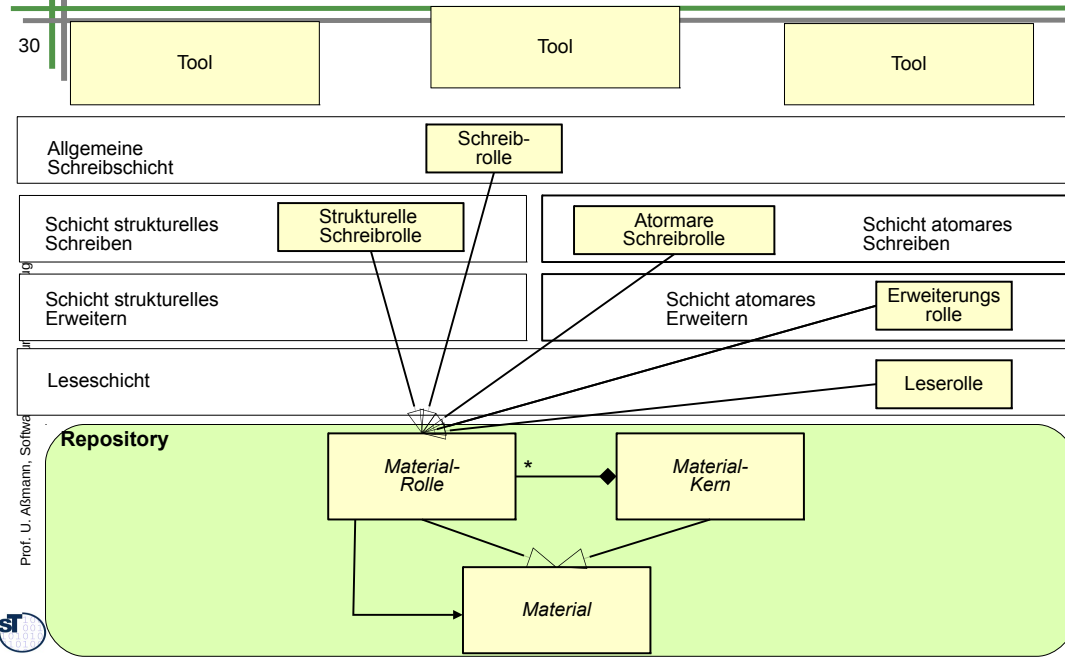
30

Tool

Tool

Tool

Allgemeine Schreibschicht

Schreibrolle

Schicht strukturelles Schreiben

Strukturelle Schreibrolle

Atormare Schreibrolle

Schicht atomares Schreiben

Schicht strukturelles Erweitern

Schicht atomares Erweitern

Erweiterungs rolle

Leseschicht

Leserolle

Repository

Material-Rolle

*

Material-Kern

Material

Prof. U. Aßmann, Softwa